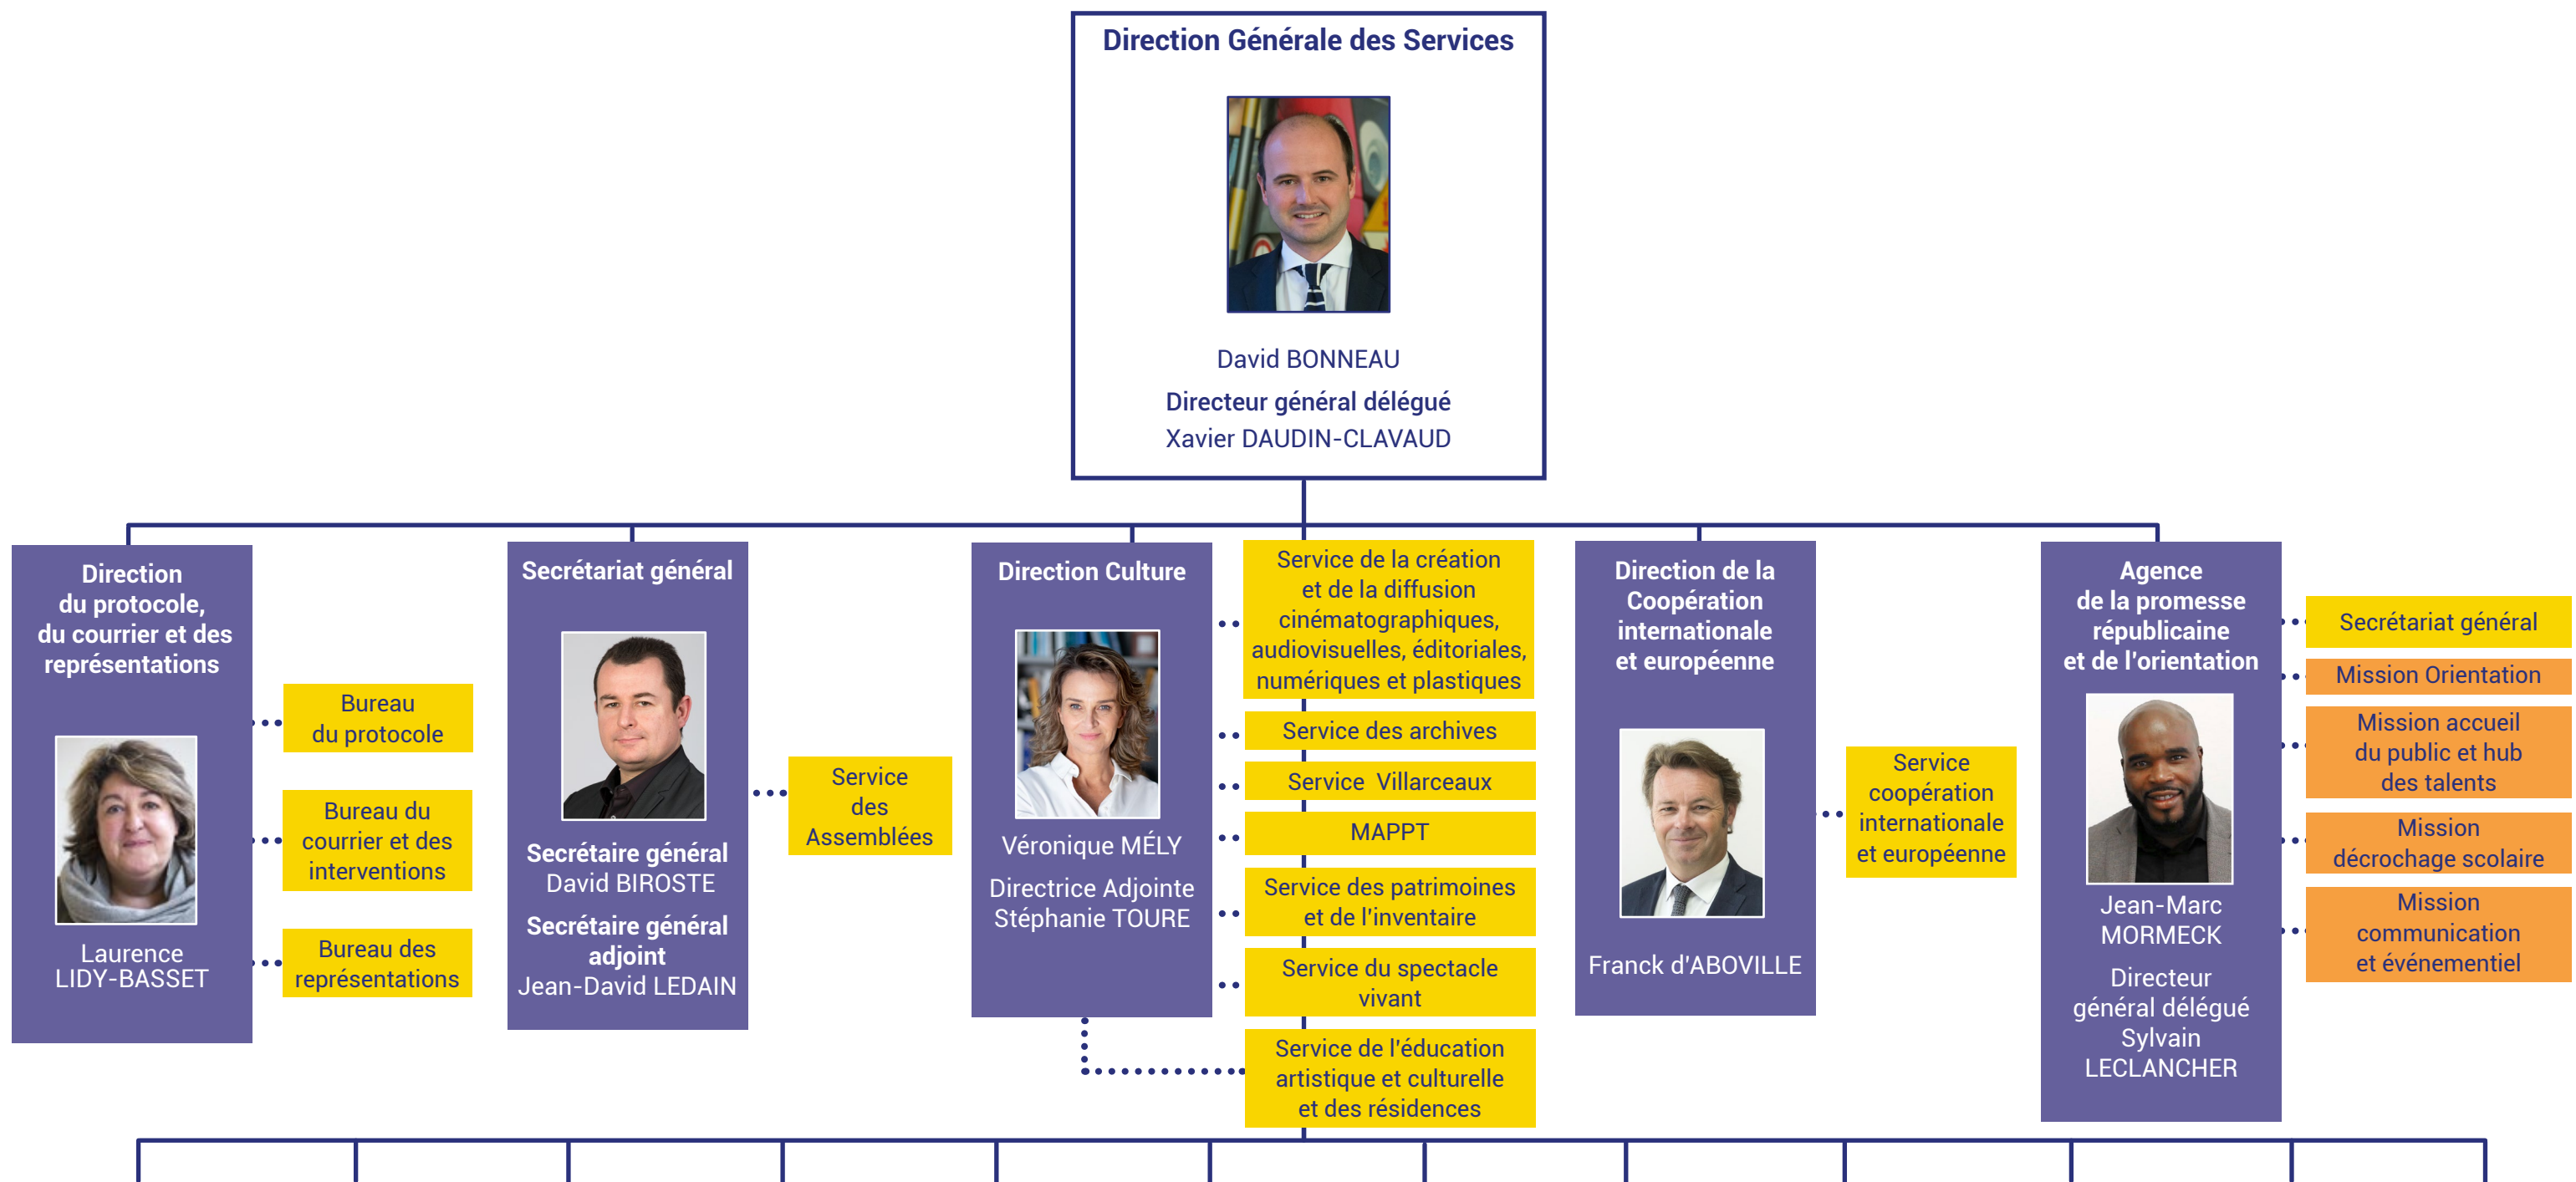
Direction Générale des Services

David BONNEAU

Directeur général délégué
Xavier DAUDIN-CLAVAUD

Direction du protocole, du courrier et des représentations

Laurence LIDY-BASSET

Bureau du protocole

Bureau du courrier et des interventions

Bureau des représentations

Secrétariat général

Secrétaire général
David BIROSTE
Secrétaire général adjoint
Jean-David LEDAIN

Service des Assemblées

Direction Culture

Véronique MÉLY
Directrice Adjointe
Stéphanie TOURE

Service de la création et de la diffusion cinématographiques, audiovisuelles, éditoriales, numériques et plastiques

Service des archives

Service Villarceaux

MAPPT

Service des patrimoines et de l'inventaire

Service du spectacle vivant

Service de l'éducation artistique et culturelle et des résidences

Direction de la Coopération internationale et européenne

Franck d'ABOVILLE

Service coopération internationale et européenne

Agence de la promesse républicaine et de l'orientation

Jean-Marc MORMECK
Directeur général délégué
Sylvain LECLANCHER

Secrétariat général

Mission Orientation

Mission accueil du public et hub des talents

Mission décrochage scolaire

Mission communication et événementiel